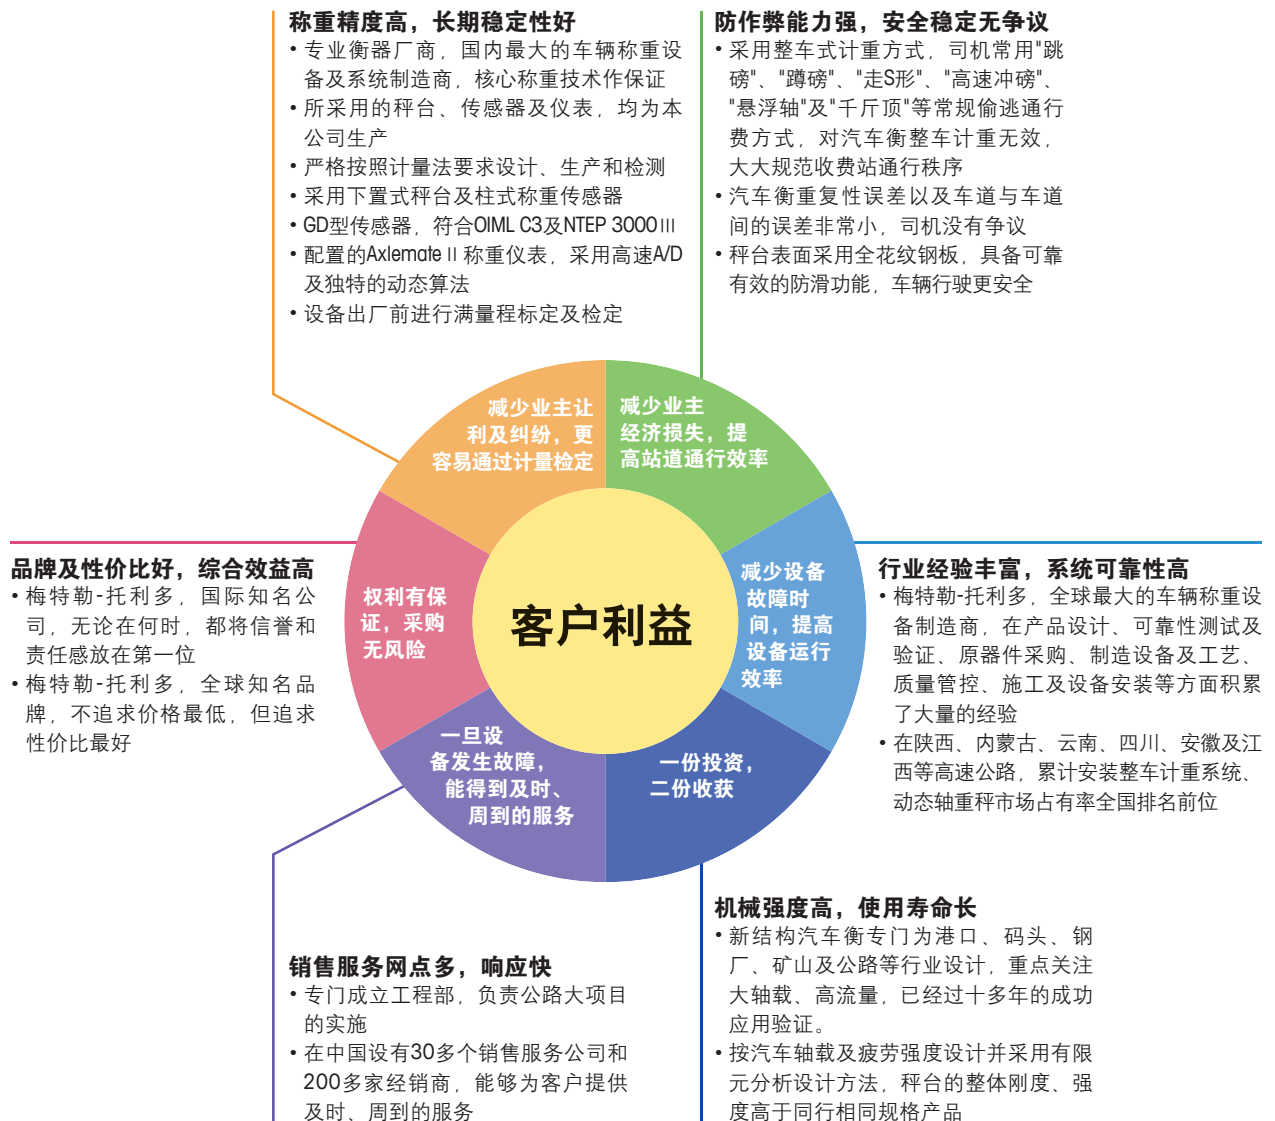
称重精度高，长期稳定性好
• 专业衡器厂商，国内最大的车辆称重设备及系统制造商，核心称重技术作保证
• 所采用的秤台、传感器及仪表，均为本公司生产
• 严格按照计量法要求设计、生产和检测
• 采用下置式秤台及柱式称重传感器
• GD型传感器，符合OIML C3及NTEP 3000 III
• 配置的Axlemate II 称重仪表，采用高速A/D及独特的动态算法
• 设备出厂前进行满量程标定及检定

防作弊能力强，安全稳定无争议
• 采用整车式计重方式，司机常用"跳磅"、"蹲磅"、"走S形"、"高速冲磅"、"悬浮轴"及"千斤顶"等常规偷逃通行费方式，对汽车衡整车计重无效，大大规范收费站通行秩序
• 汽车衡重复性误差以及车道与车道间的误差非常小，司机没有争议
• 秤台表面采用全花纹钢板，具备可靠有效的防滑功能，车辆行驶更安全

减少业主让利及纠纷，更容易通过计量检定

减少业主经济损失，提高站道通行效率

权利有保证，采购无风险

客户利益

减少设备故障时间，提高设备运行效率

一旦设备发生故障，能得到及时、周到的服务

一份投资，二份收获

品牌及性价比好，综合效益高
• 梅特勒-托利多，国际知名公司，无论在何时，都将信誉和责任感放在第一位
• 梅特勒-托利多，全球知名品牌，不追求价格最低，但追求性价比最好

行业经验丰富，系统可靠性高
• 梅特勒-托利多，全球最大的车辆称重设备制造商，在产品设计、可靠性测试及验证、原器件采购、制造设备及工艺、质量管控、施工及设备安装等方面积累了大量的经验
• 在陕西、内蒙古、云南、四川、安徽及江西等高速公路，累计安装整车计重系统、动态轴重秤市场占有率全国排名前位

机械强度高，使用寿命长
• 新结构汽车衡专门为港口、码头、钢厂、矿山及公路等行业设计，重点关注大轴载、高流量，已经过十多年的成功应用验证。
• 按汽车轴载及疲劳强度设计并采用有限元分析设计方法，秤台的整体刚度、强度高于同行相同规格产品

销售服务网点多，响应快
• 专门成立工程部，负责公路大项目的实施
• 在中国设有30多个销售服务公司和200多家经销商，能够为客户提供及时、周到的服务